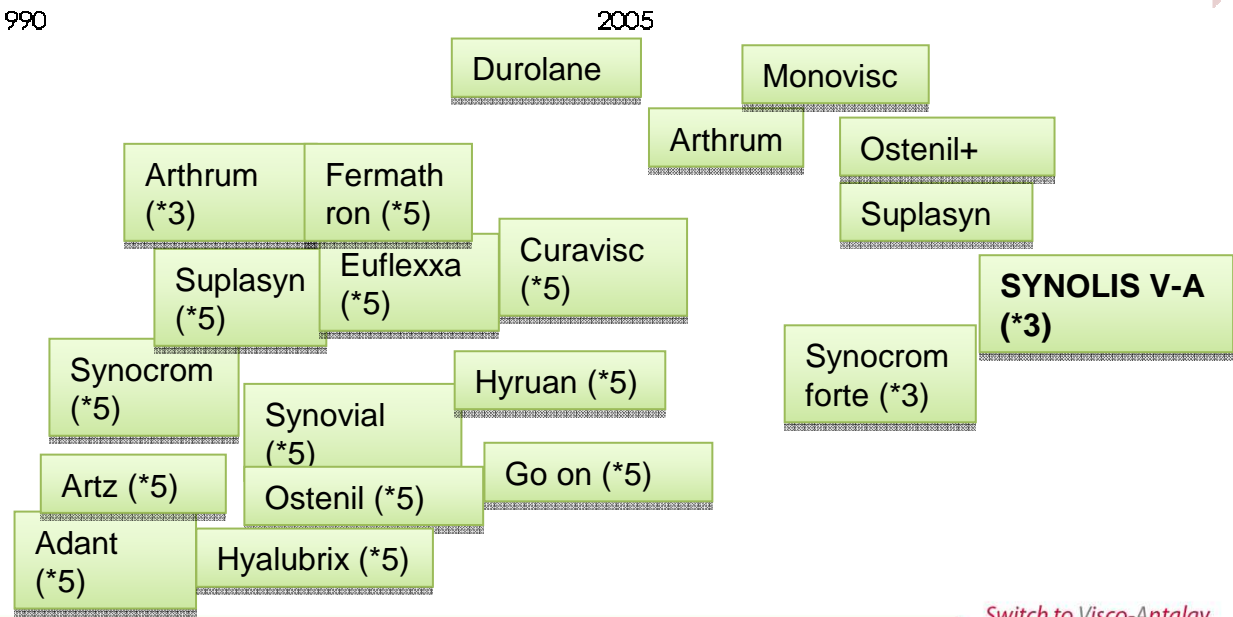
990

2005

Durolane

Monovisc

Arthrum

Ostenil+

Suplasyn

Arthrum (*3)

Fermathron (*5)

Suplasyn (*5)

Euflexxa (*5)

Curavisc (*5)

SYNOLIS V-A (*3)

Synocrom (*5)

Hyruan (*5)

Synocrom forte (*3)

Synovial (*5)

Go on (*5)

Artz (*5)

Ostenil (*5)

Adant (*5)

Hyalubrix (*5)

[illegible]